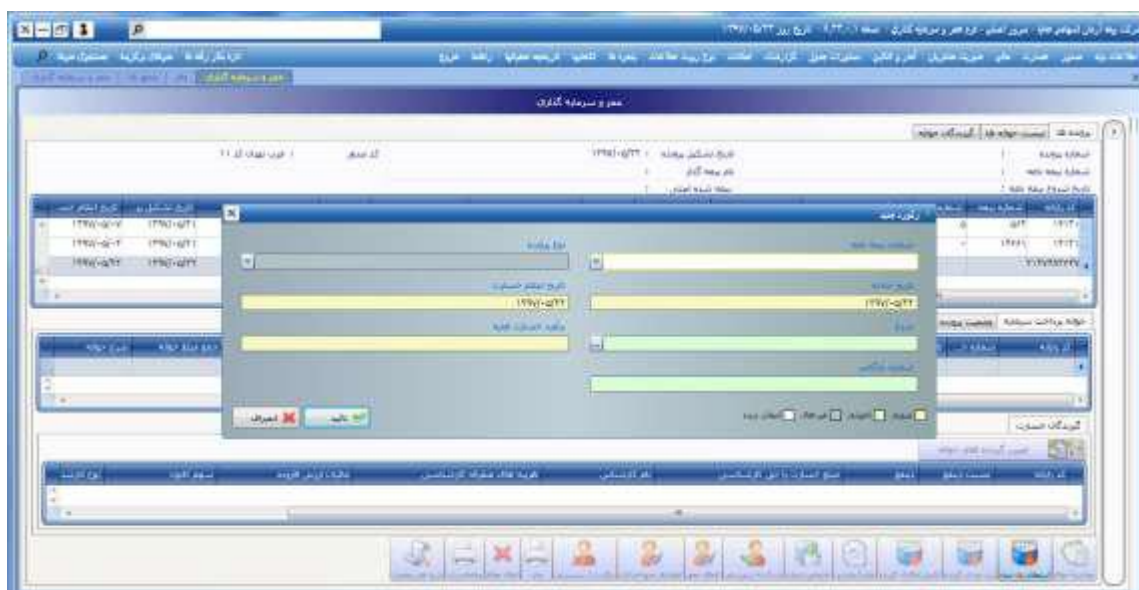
خطر و سرمایه گذاری

پرونده ها | لیست حواله ها | گیرندگان حواله

شماره پرونده
شماره بیمه نامه
تاریخ تشکیل پرونده : ۱۳۹۷/۰۵/۲۲
نام بیمه گذار
کد شعبه
نوع تعهدات کد ۱۱

رکورد جدید

شماره بیمه نامه
نوع پرداخت
تاریخ پرداخت
۱۳۹۷/۰۵/۲۲
تاریخ اعلام خسارت
۱۳۹۷/۰۵/۲۲
شرح
مبلغ خسارت
تائید
انصراف

۱۳۹۷/۰۵/۲۲
۱۳۹۷/۰۵/۲۲

گیرندگان خسارت